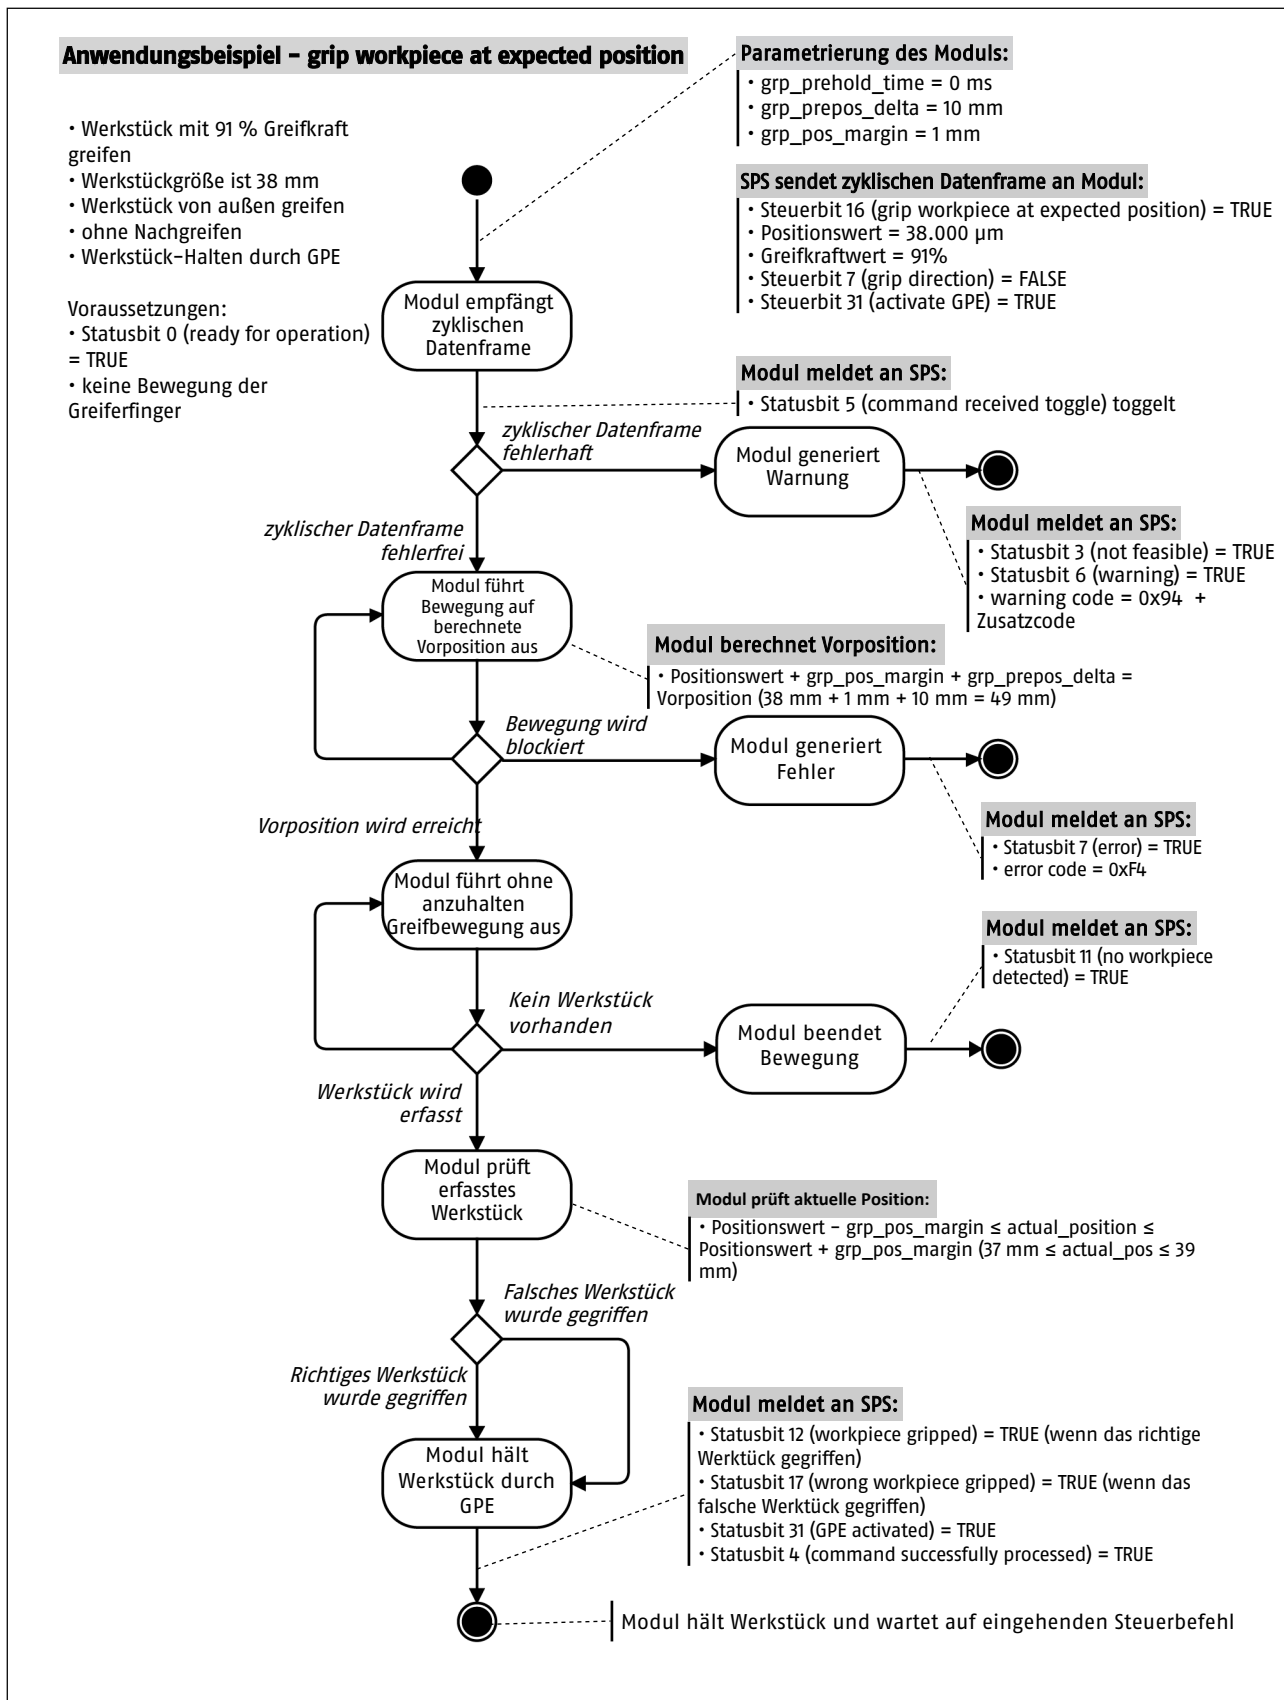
Anwendungsbeispiel – grip workpiece at expected position

• Werkstück mit 91 % Greifkraft greifen
• Werkstückgröße ist 38 mm
• Werkstück von außen greifen
• ohne Nachgreifen
• Werkstück-Halten durch GPE

Voraussetzungen:
• Statusbit 0 (ready for operation) = TRUE
• keine Bewegung der Greiferfinger

Parametrierung des Moduls:
• grp_prehold_time = 0 ms
• grp_prepos_delta = 10 mm
• grp_pos_margin = 1 mm

SPS sendet zyklischen Datenframe an Modul:
• Steuerbit 16 (grip workpiece at expected position) = TRUE
• Positionswert = 38.000 µm
• Greifkraftwert = 91%
• Steuerbit 7 (grip direction) = FALSE
• Steuerbit 31 (activate GPE) = TRUE

Modul empfängt zyklischen Datenframe

Modul meldet an SPS:
• Statusbit 5 (command received toggle) toggelt

zyklischer Datenframe fehlerhaft

Modul generiert Warnung

Modul meldet an SPS:
• Statusbit 3 (not feasible) = TRUE
• Statusbit 6 (warning) = TRUE
• warning code = 0x94 + Zusatzcode

zyklischer Datenframe fehlerfrei

Modul führt Bewegung auf berechnete Vorposition aus

Modul berechnet Vorposition:
• Positionswert + grp_pos_margin + grp_prepos_delta = Vorposition (38 mm + 1 mm + 10 mm = 49 mm)

Bewegung wird blockiert

Modul generiert Fehler

Modul meldet an SPS:
• Statusbit 7 (error) = TRUE
• error code = 0xF4

Vorposition wird erreicht

Modul führt ohne anzuhalten Greifbewegung aus

Modul meldet an SPS:
• Statusbit 11 (no workpiece detected) = TRUE

Kein Werkstück vorhanden

Modul beendet Bewegung

Werkstück wird erfasst

Modul prüft erfasstes Werkstück

Modul prüft aktuelle Position:
• Positionswert – grp_pos_margin ≤ actual_position ≤ Positionswert + grp_pos_margin (37 mm ≤ actual_pos ≤ 39 mm)

Falsches Werkstück wurde gegriffen

Richtiges Werkstück wurde gegriffen

Modul hält Werkstück durch GPE

Modul meldet an SPS:
• Statusbit 12 (workpiece gripped) = TRUE (wenn das richtige Werktück gegriffen)
• Statusbit 17 (wrong workpiece gripped) = TRUE (wenn das falsche Werktück gegriffen)
• Statusbit 31 (GPE activated) = TRUE
• Statusbit 4 (command successfully processed) = TRUE

Modul hält Werkstück und wartet auf eingehenden Steuerbefehl